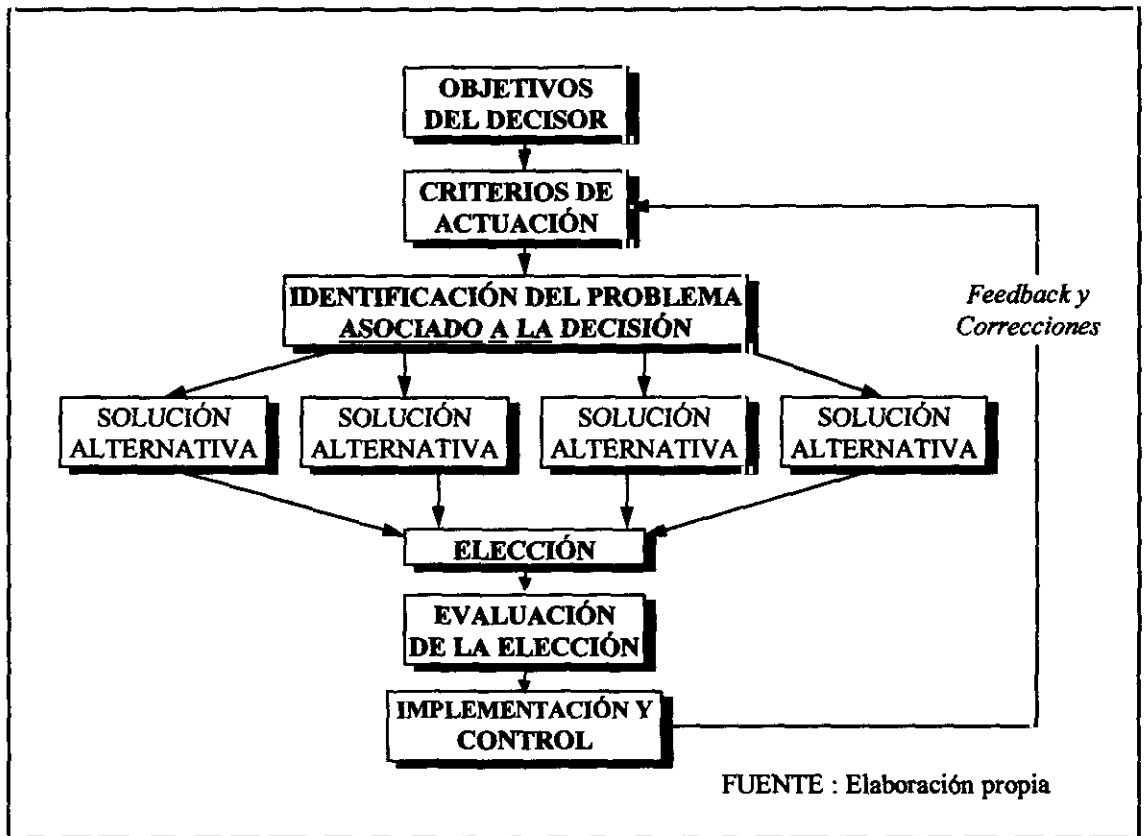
OBJETIVOS DEL DECISOR

CRITERIOS DE ACTUACIÓN

IDENTIFICACIÓN DEL PROBLEMA ASOCIADO A LA DECISIÓN

Feedback y Correcciones

SOLUCIÓN ALTERNATIVA

SOLUCIÓN ALTERNATIVA

SOLUCIÓN ALTERNATIVA

SOLUCIÓN ALTERNATIVA

ELECCIÓN

EVALUACIÓN DE LA ELECCIÓN

IMPLEMENTACIÓN Y CONTROL

FUENTE : Elaboración propia